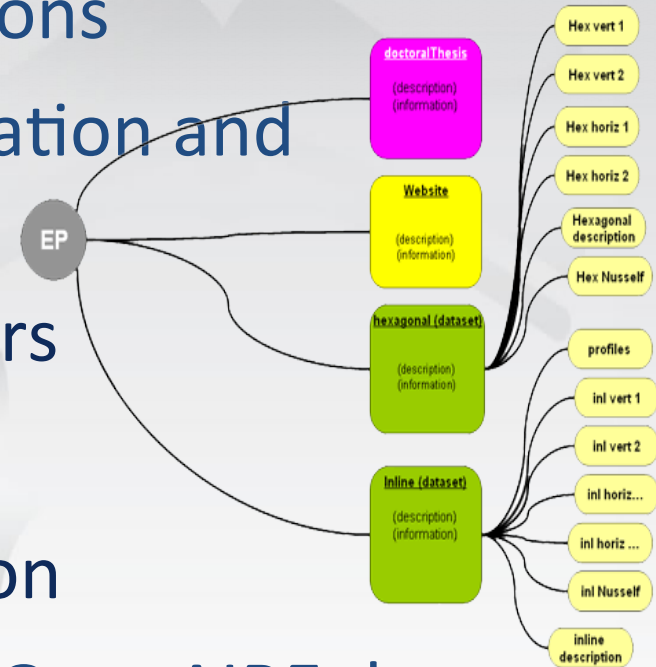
ons

ation and

rs

on

EP

doctoralThesis
(description)
(information)

Website
(description)
(information)

hexagonal (dataset)
(description)
(information)

Inline (dataset)
(description)
(information)

Hex vert 1

Hex vert 2

Hex horiz 1

Hex horiz 2

Hexagonal description

Hex Nusself

profiles

inl vert 1

inl vert 2

inl horiz...

inl horiz ...

inl Nusself

inline description